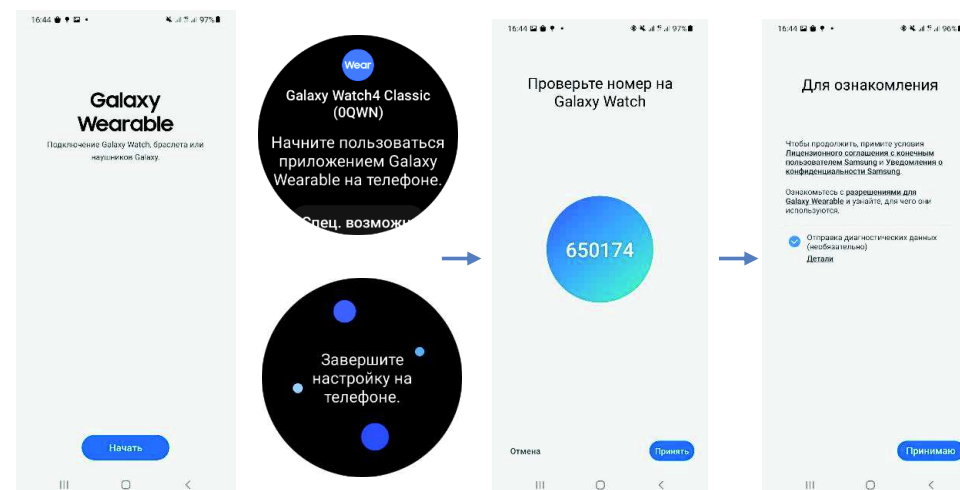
16:44 97%

Galaxy Wearable

Подключение Galaxy Watch, браслета или наушников Galaxy.

Начать

Wear

Galaxy Watch4 Classic (0QWN)

Начните пользоваться приложением Galaxy Wearable на телефоне.

Спец. возможн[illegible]

Завершите настройку на телефоне.

16:44 97%

Проверьте номер на Galaxy Watch

650174

Отмена

Принять

16:44 96%

Для ознакомления

Чтобы продолжить, примите условия Лицензионного соглашения с конечным пользователем Samsung и Уведомления о конфиденциальности Samsung.

Ознакомьтесь с разрешениями для Galaxy Wearable и узнайте, для чего они используются.

Отправка диагностических данных (необязательно)

Детали

Принимаю